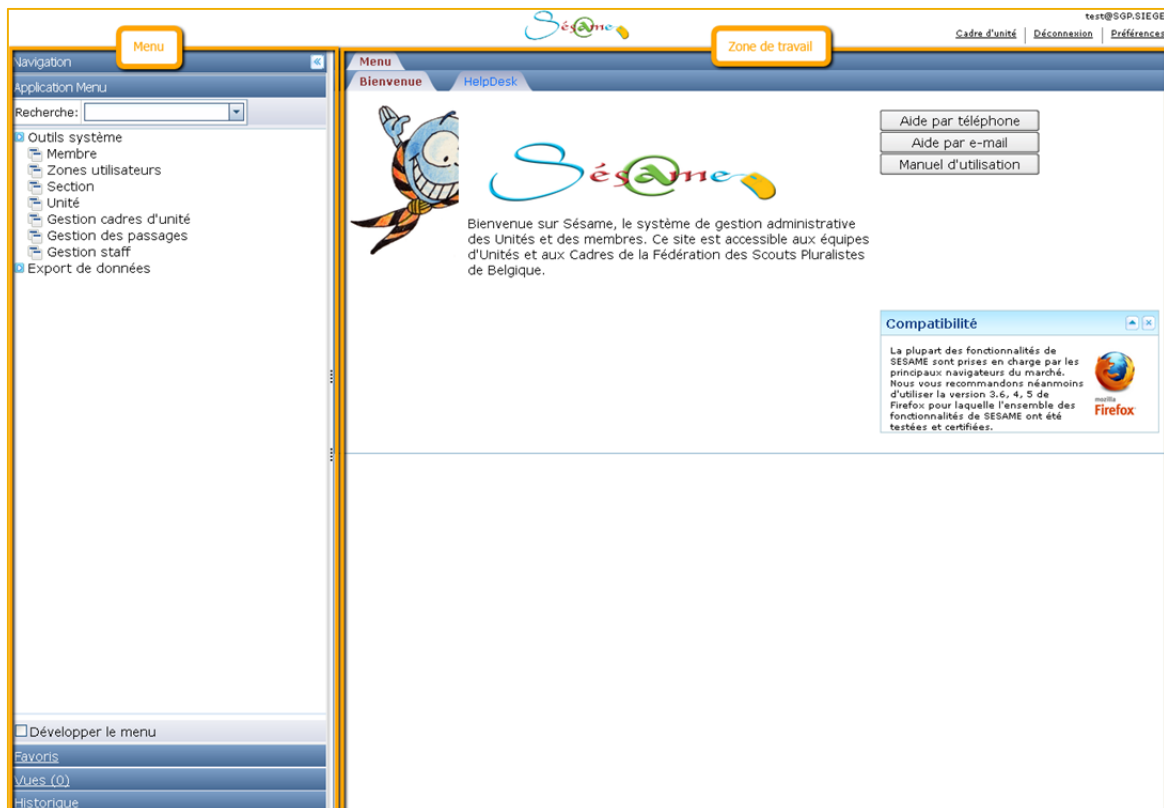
Sésame

test@SGP.SIEGE
Cadre d'unité | Déconnexion | Préférences

Menu

Zone de travail

Navigation
Application Menu
Recherche:
Outils système
Membre
Zones utilisateurs
Section
Unité
Gestion cadres d'unité
Gestion des passages
Gestion staff
Export de données

Développer le menu
Favoris
Vues (0)
Historique

Menu
Bienvenue
HelpDesk

Sésame

Bienvenue sur Sésame, le système de gestion administrative des Unités et des membres. Ce site est accessible aux équipes d'Unités et aux Cadres de la Fédération des Scouts Pluralistes de Belgique.

Aide par téléphone
Aide par e-mail
Manuel d'utilisation

Compatibilité

La plupart des fonctionnalités de SESAME sont prises en charge par les principaux navigateurs du marché. Nous vous recommandons néanmoins d'utiliser la version 3.6, 4, 5 de Firefox pour laquelle l'ensemble des fonctionnalités de SESAME ont été testées et certifiées.

mozilla
Firefox